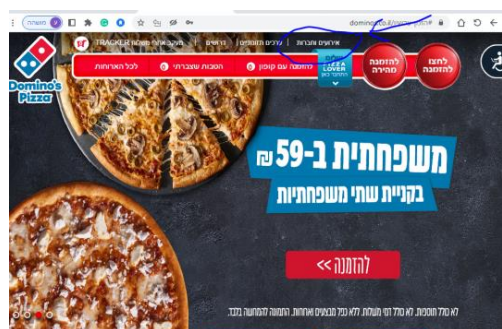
השהה
dominos.co.il

אירועים ותרומות | ערכים תזונתיים | דרושים | מעקב אחרי משלוח TRACKER

PIZZA LOVER

לחצו להזמנה | להזמנה מהירה | הזמנה עם קופון | הטבות שצברתי | לכל המבצעים

Domino's Pizza

משפחתית ב-59₪
בקניית שתי משפחתיות

להזמנה >>

לא כולל תוספות. לא כולל דמי משלוח. ללא כפל מבצעים והנחות. התמונה להמחשה בלבד.